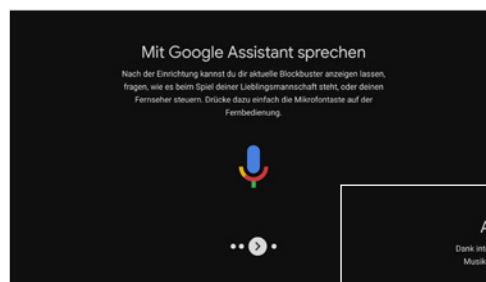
Mit Google Assistant sprechen

Nach der Einrichtung kannst du dir aktuelle Blockbuster anzeigen lassen, fragen, wie es beim Spiel deiner Lieblingsmannschaft steht, oder deinen Fernseher steuern. Drücke dazu einfach die Mikrofontaste auf der Fernbedienung.

A

Dank int

Musik